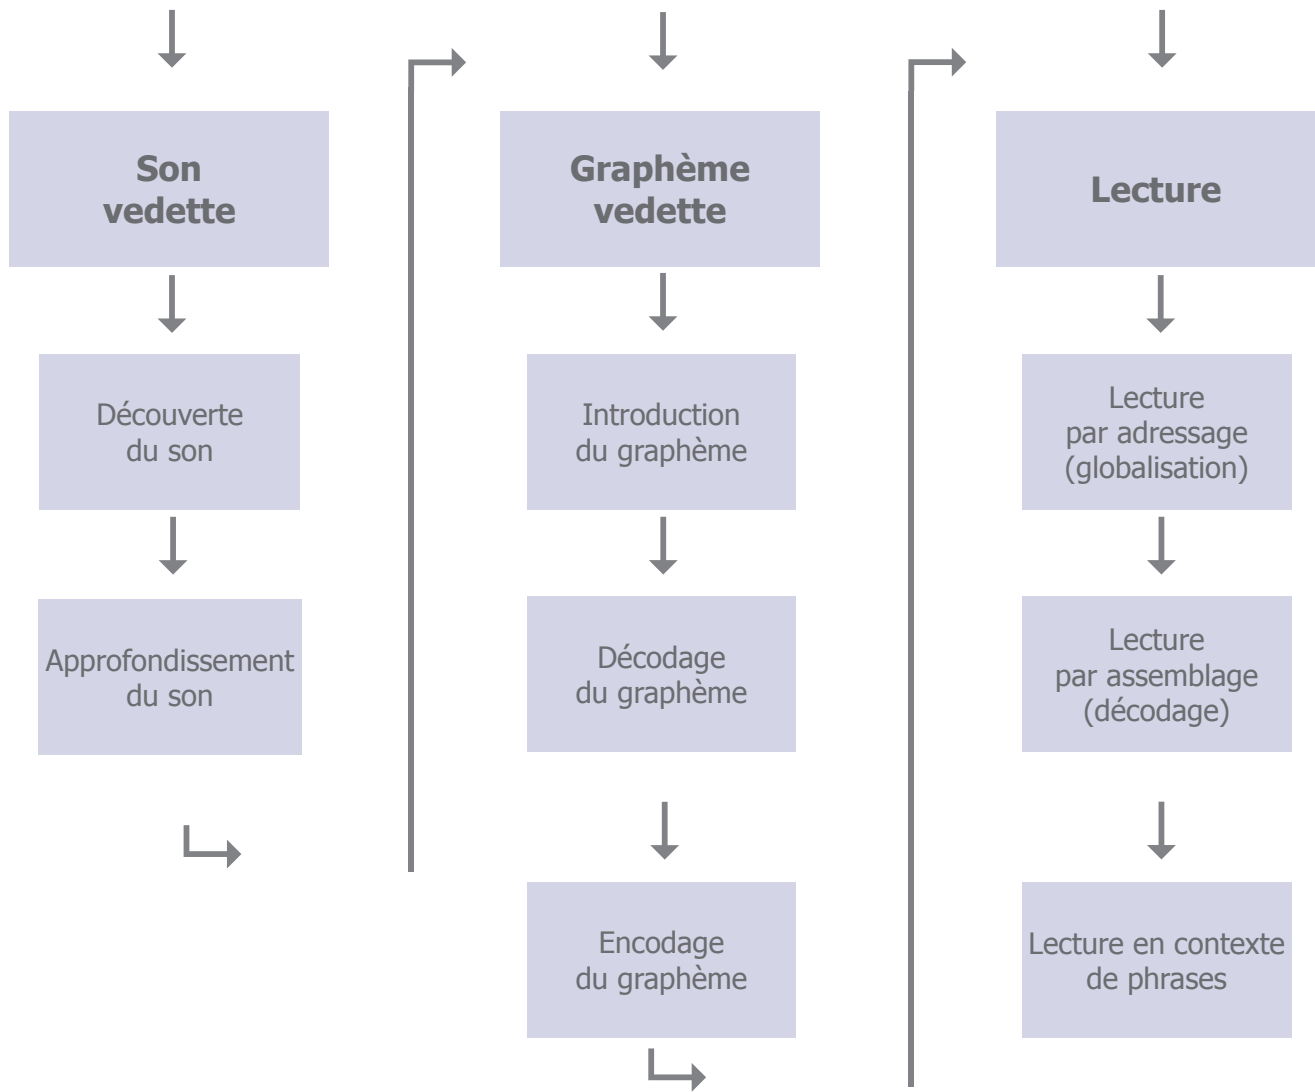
**Son vedette**

Découverte du son

Approfondissement du son

**Graphème vedette**

Introduction du graphème

Décodage du graphème

Encodage du graphème

**Lecture**

Lecture par adressage (globalisation)

Lecture par assemblage (décodage)

Lecture en contexte de phrases